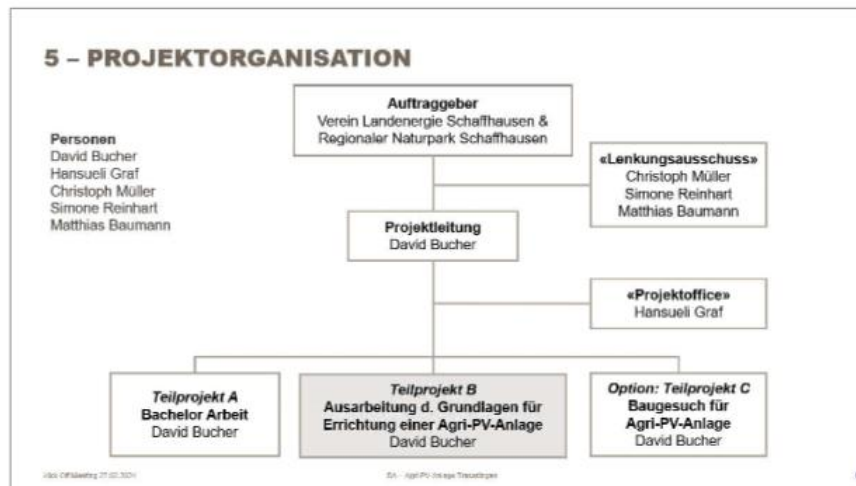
5 – PROJEKTORGANISATION

Personen
David Bucher
Hansueli Graf
Christoph Müller
Simone Reinhart
Matthias Baumann

Auftraggeber
Verein Landenergie Schaffhausen & Regionaler Naturpark Schaffhausen

«Lenkungsausschuss»
Christoph Müller
Simone Reinhart
Matthias Baumann

Projektleitung
David Bucher

«Projektoffice»
Hansueli Graf

Teilprojekt A
Bachelor Arbeit
David Bucher

Teilprojekt B
Ausarbeitung d. Grundlagen für Errichtung einer Agri-PV-Anlage
David Bucher

Option: Teilprojekt C
Baugesuch für Agri-PV-Anlage
David Bucher

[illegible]

BA - Agri-PV-Anlage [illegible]